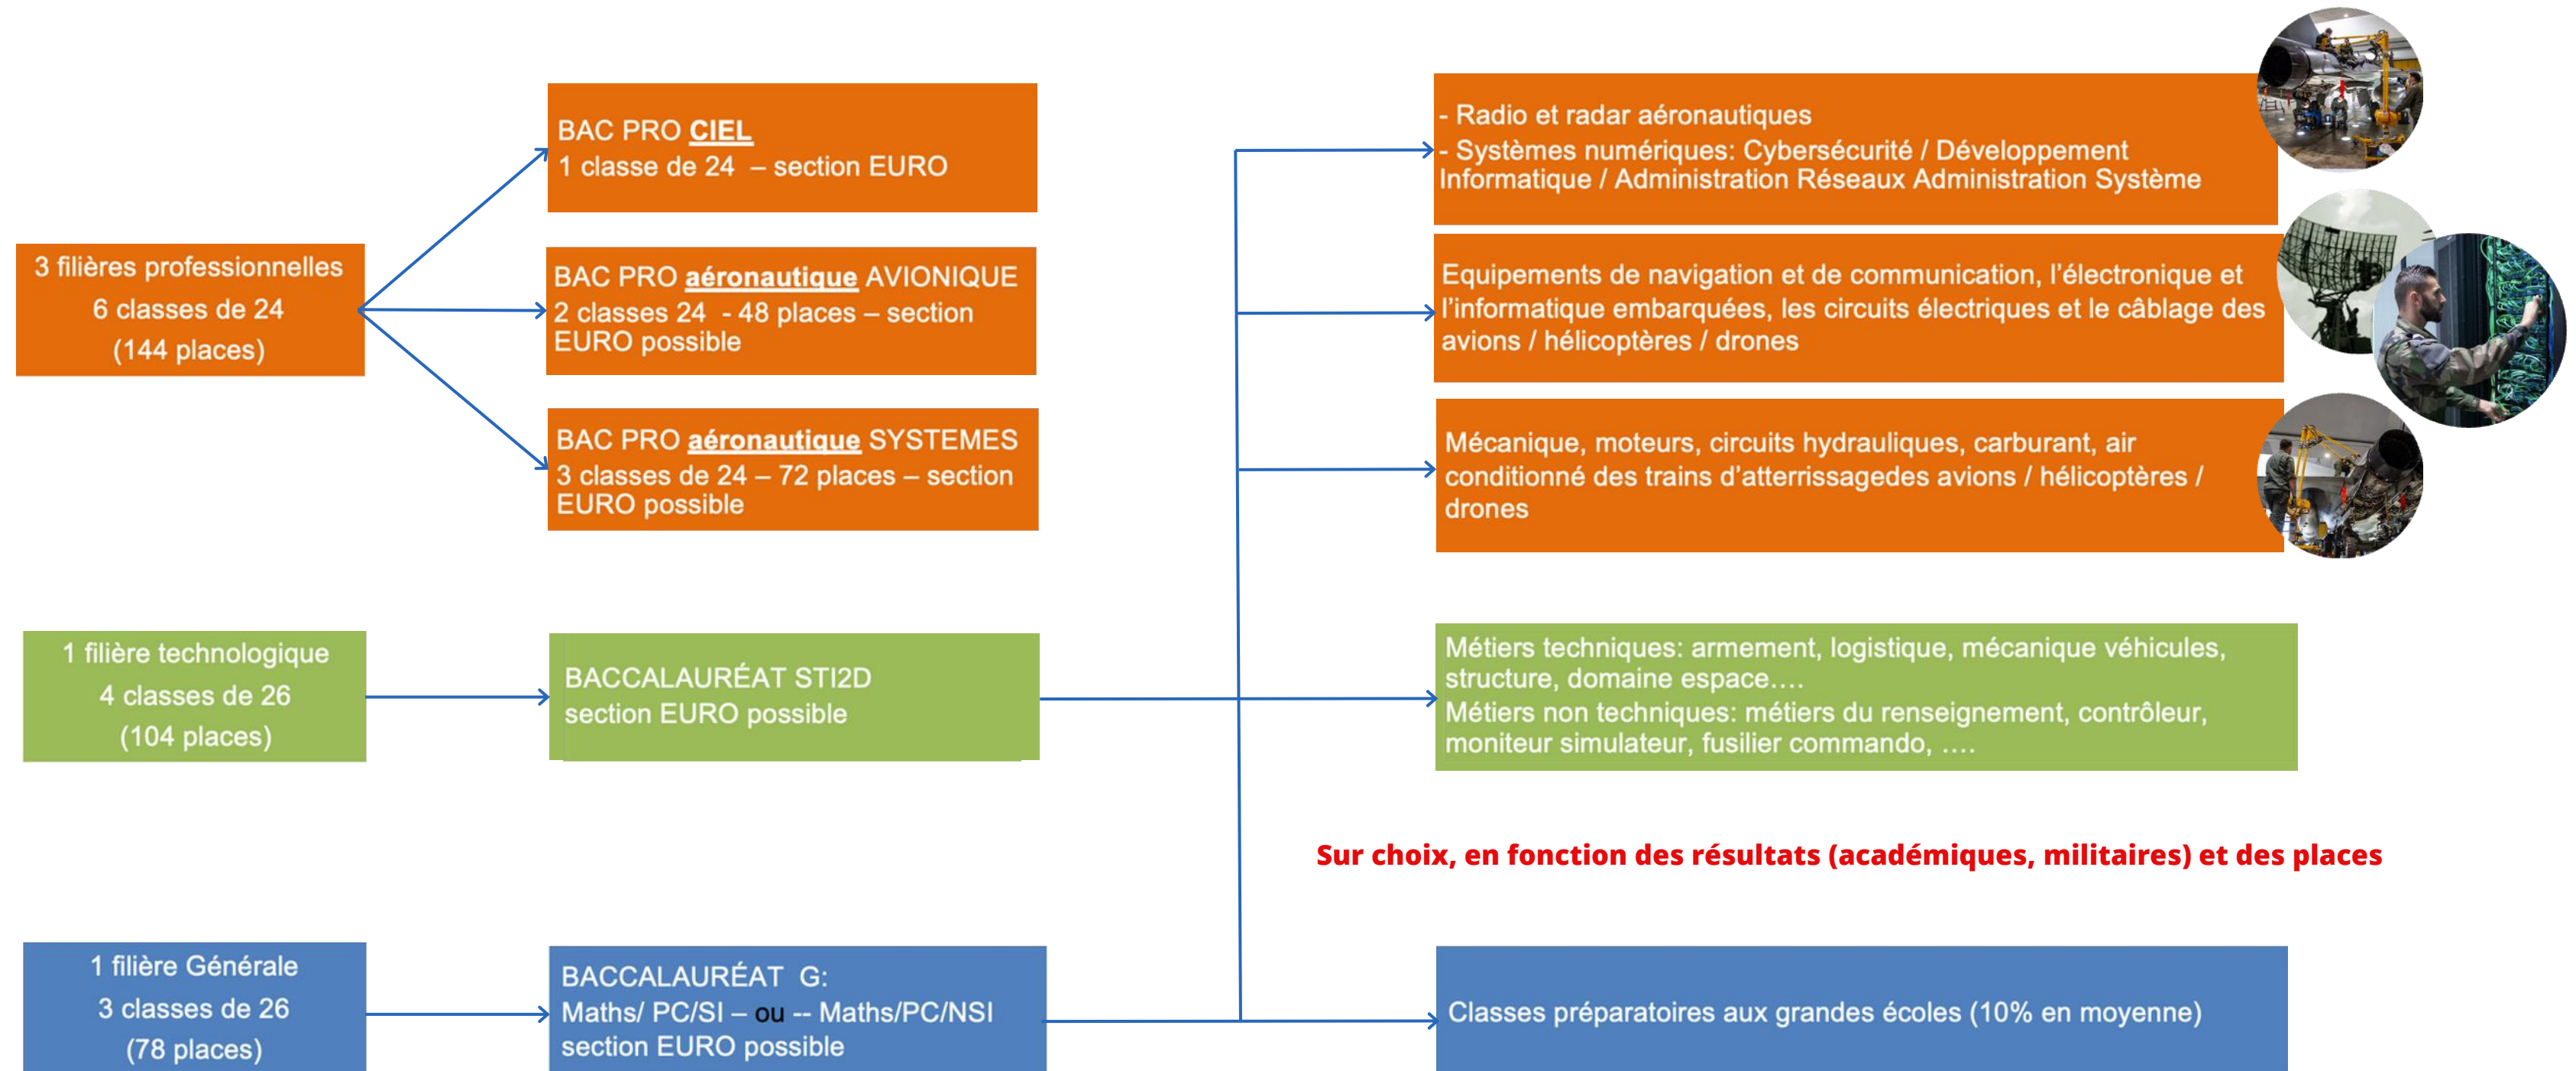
3 filières professionnelles
6 classes de 24
(144 places)

BAC PRO CIEL
1 classe de 24 – section EURO

BAC PRO aéronautique AVIONIQUE
2 classes 24 - 48 places – section EURO possible

BAC PRO aéronautique SYSTEMES
3 classes de 24 – 72 places – section EURO possible

- Radio et radar aéronautiques
- Systèmes numériques: Cybersécurité / Développement Informatique / Administration Réseaux Administration Système

Equipements de navigation et de communication, l'électronique et l'informatique embarquées, les circuits électriques et le câblage des avions / hélicoptères / drones

Mécanique, moteurs, circuits hydrauliques, carburant, air conditionné des trains d'atterrissagedes avions / hélicoptères / drones

1 filière technologique
4 classes de 26
(104 places)

BACCALAURÉAT STI2D
section EURO possible

Métiers techniques: armement, logistique, mécanique véhicules, structure, domaine espace….
Métiers non techniques: métiers du renseignement, contrôleur, moniteur simulateur, fusilier commando, ….

Sur choix, en fonction des résultats (académiques, militaires) et des places

1 filière Générale
3 classes de 26
(78 places)

BACCALAURÉAT G:
Maths/ PC/SI – ou -- Maths/PC/NSI
section EURO possible

Classes préparatoires aux grandes écoles (10% en moyenne)